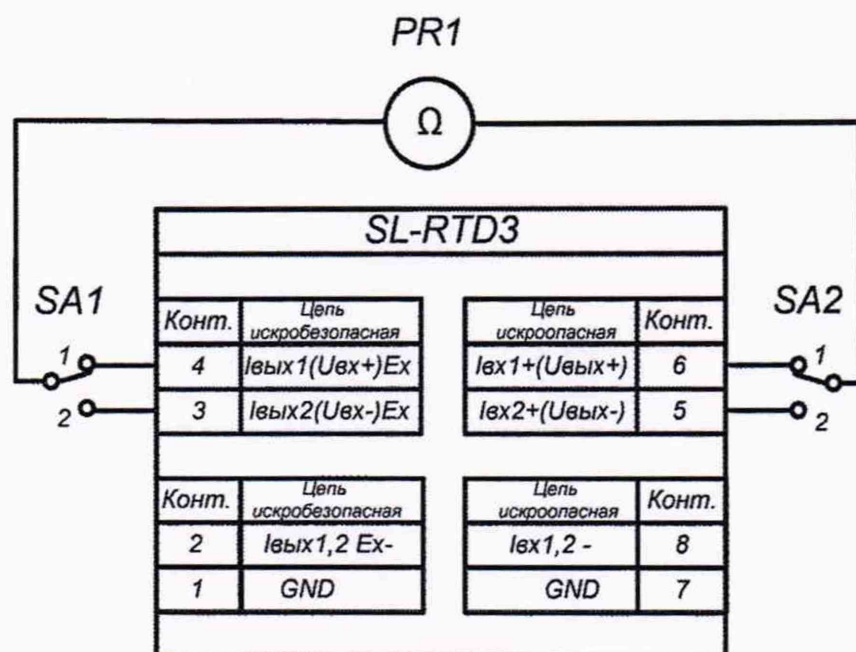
PR1

Ω

SL-RTD3

SA1

SA2

| Конт. | Цепь искробезопасная |
|---|---|
| 4 | Iвых1(Uвх+)Ex |
| 3 | Iвых2(Uвх-)Ex |

| Цепь искроопасная | Конт. |
|---|---|
| Iвх1+(Uвых+) | 6 |
| Iвх2+(Uвых-) | 5 |

1
2
1
2

| Конт. | Цепь искробезопасная |
|---|---|
| 2 | Iвых1,2 Ex- |
| 1 | GND |

| Цепь искроопасная | Конт. |
|---|---|
| Iвх1,2 - | 8 |
| GND | 7 |